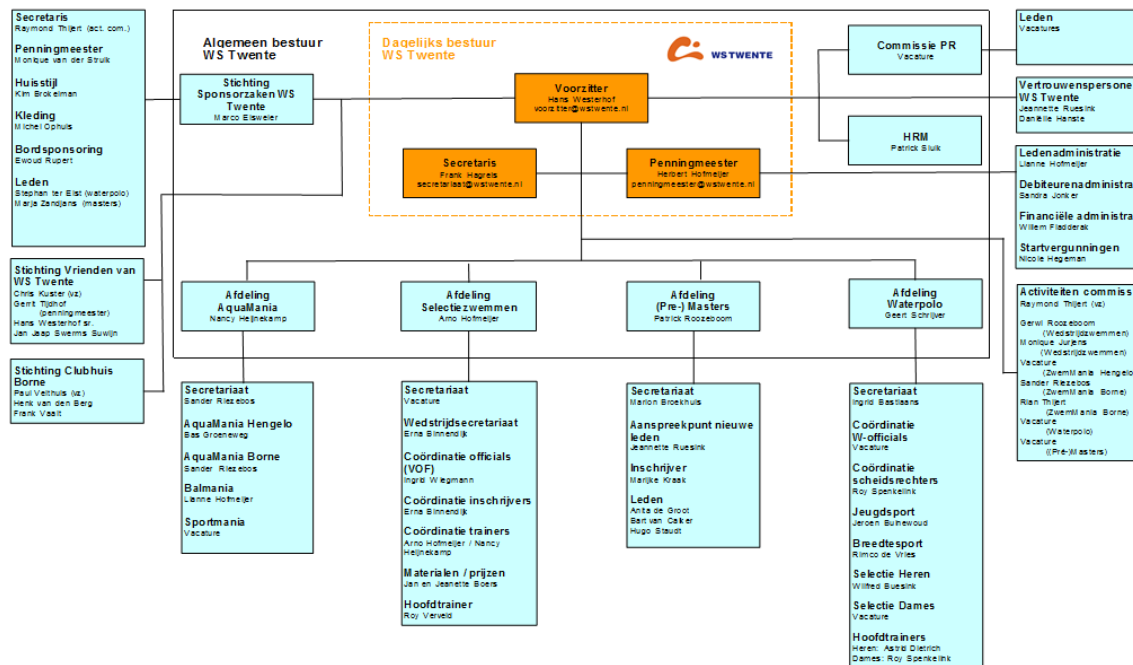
Secretaris
Raymond Thijert (act. com.)

Penningmeester
Monique van der Struik

Huisstijl
Kim Brokelman

Kleding
Michel Ophuis

Bordsponsoring
Ewoud Rupert

Leden
Stephan ter Elst (waterpolo)
Marja Zandjans (masters)

Stichting Vrienden van WS Twente
Chris Kuster (vz)
Gerrit Tijdhof (penningmeester)
Hans Westerhof sr.
Jan Jaap Swerms Buwijn

Stichting Clubhuis Borne
Paul Velthuis (vz)
Henk van den Berg
Frank Vaalt

Algemeen bestuur WS Twente

Stichting Sponsorzaken WS Twente
Marco Elsweier

Dagelijks bestuur WS Twente

WS TWENTE

Voorzitter
Hans Westerhof
voorzitter@wstwente.nl

Secretaris
Frank Hagreis
secretariaat@wstwente.nl

Penningmeester
Herbert Hofmeijer
penningmeester@wstwente.nl

Commissie PR
Vacature

HRM
Patrick Sluik

Leden
Vacatures

Vertrouwenspersone
WS Twente
Jeannette Ruesink
Daniëlle Hanste

Ledenadministratie
Lianne Hofmeijer

Debiteurenadministra
Sandra Jonker

Financiële administra
Willem Fladderak

Startvergunningen
Nicole Hageman

Activiteiten commiss
Raymond Thijert (vz)
Gerwi Roozeboom (Wedstrijdzwemmen)
Monique Jurjens (Wedstrijdzwemmen)
Vacature (ZwemMania Hengelo
Sander Riezebos (ZwemMania Borne)
Rian Thijert (ZwemMania Borne)
Vacature (Waterpolo)
Vacature ((Pré-)Masters)

Afdeling AquaMania
Nancy Heijnekamp

Afdeling Selectiezwemmen
Arno Hofmeijer

Afdeling (Pre-) Masters
Patrick Roozeboom

Afdeling Waterpolo
Geert Schrijver

Secretariaat
Sander Riezebos

AquaMania Hengelo
Bas Groeneweg

AquaMania Borne
Sander Riezebos

Balmania
Lianne Hofmeijer

Sportmania
Vacature

Secretariaat
Vacature

Wedstrijdsecretariaat
Erna Binnendijk

Coördinatie officials (VOF)
Ingrid Wiegmann

Coördinatie inschrijvers
Erna Binnendijk

Coördinatie trainers
Arno Hofmeijer / Nancy Heijnekamp

Materialen / prijzen
Jan en Jeanette Boers

Hoofdtrainer
Roy Verveld

Secretariaat
Marion Broekhuis

Aanspreekpunt nieuwe leden
Jeannette Ruesink

Inschrijver
Marijke Kraak

Leden
Anita de Groot
Bart van Calker
Hugo Staudt

Secretariaat
Ingrid Bastiaans

Coördinatie W-officials
Vacature

Coördinatie scheidsrechters
Roy Spenkelink

Jeugdsport
Jeroen Bulhewoud

Breedtesport
Rimco de Vries

Selectie Heren
Wilfred Buesink

Selectie Dames
Vacature

Hoofdtrainers
Heren: Astrid Dietrich
Dames: Roy Spenkelink